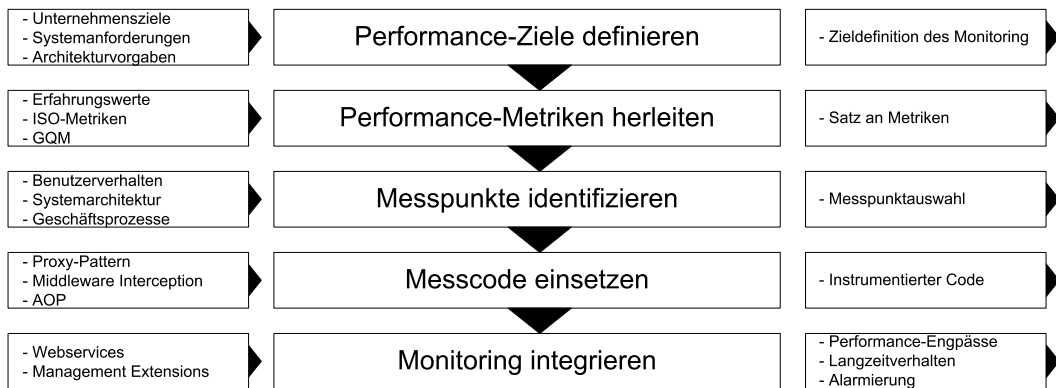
- Unternehmensziele
- Systemanforderungen
- Architekturvorgaben

Performance-Ziele definieren

- Zieldefinition des Monitoring

- Erfahrungswerte
- ISO-Metriken
- GQM

Performance-Metriken herleiten

- Satz an Metriken

- Benutzerverhalten
- Systemarchitektur
- Geschäftsprozesse

Messpunkte identifizieren

- Messpunktauswahl

- Proxy-Pattern
- Middleware Interception
- AOP

Messcode einsetzen

- Instrumentierter Code

- Webservices
- Management Extensions

Monitoring integrieren

- Performance-Engpässe
- Langzeitverhalten
- Alarmierung